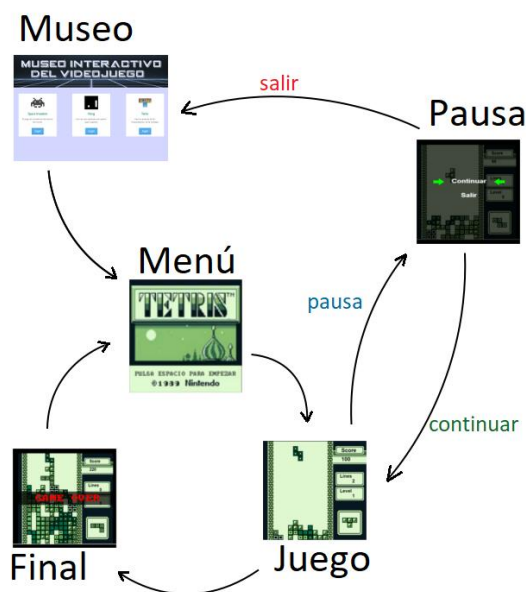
Museo

MUSEO INTERACTIVO DEL VIDEOJUEGO

Space Invaders

Pong

Tetris

salir

Pausa

Continuar

Salir

Menú

TETRIS

PULSA ESPACIO PARA EMPEZAR
©1989 Nintendo

pausa

continuar

Score
100

Lines
2

Level
1

Juego

GAME OVER

Final